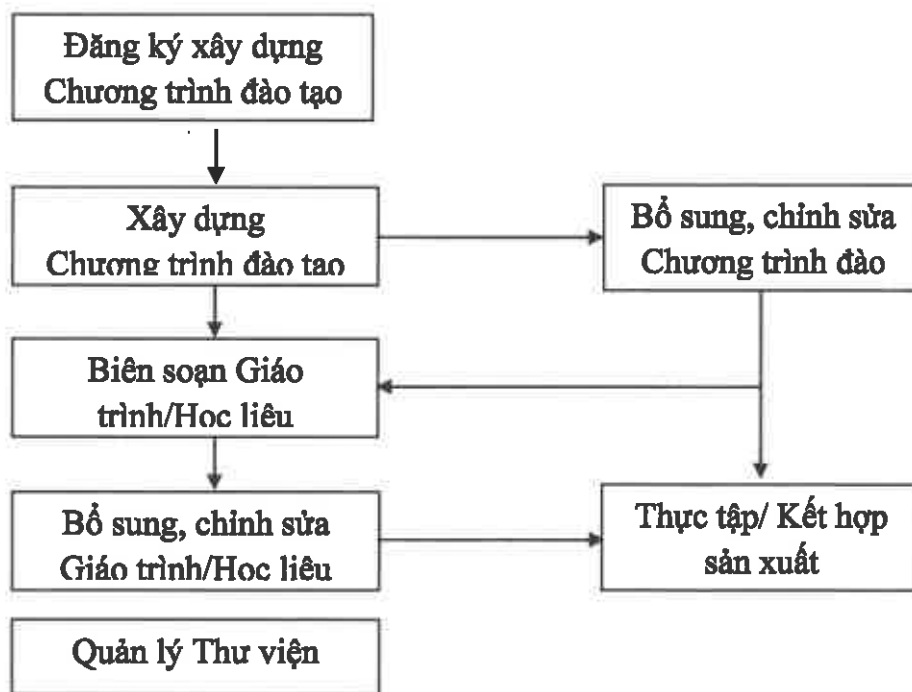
Đăng ký xây dựng Chương trình đào tạo

Xây dựng Chương trình đào tạo

Bổ sung, chỉnh sửa Chương trình đào

Biên soạn Giáo trình/Học liệu

Bổ sung, chỉnh sửa Giáo trình/Học liệu

Thực tập/ Kết hợp sản xuất

Quản lý Thư viện